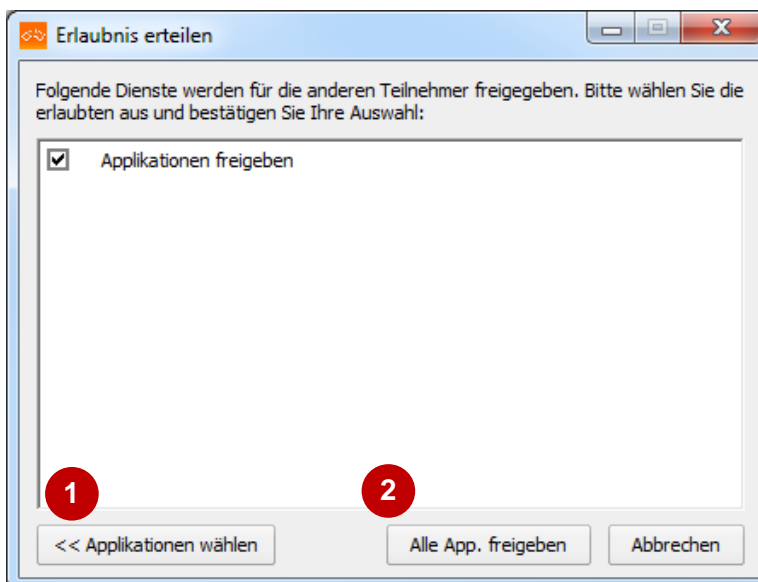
Erlaubnis erteilen

Folgende Dienste werden für die anderen Teilnehmer freigegeben. Bitte wählen Sie die erlaubten aus und bestätigen Sie Ihre Auswahl:

Applikationen freigeben

1

2

<< Applikationen wählen

Alle App. freigeben

Abbrechen